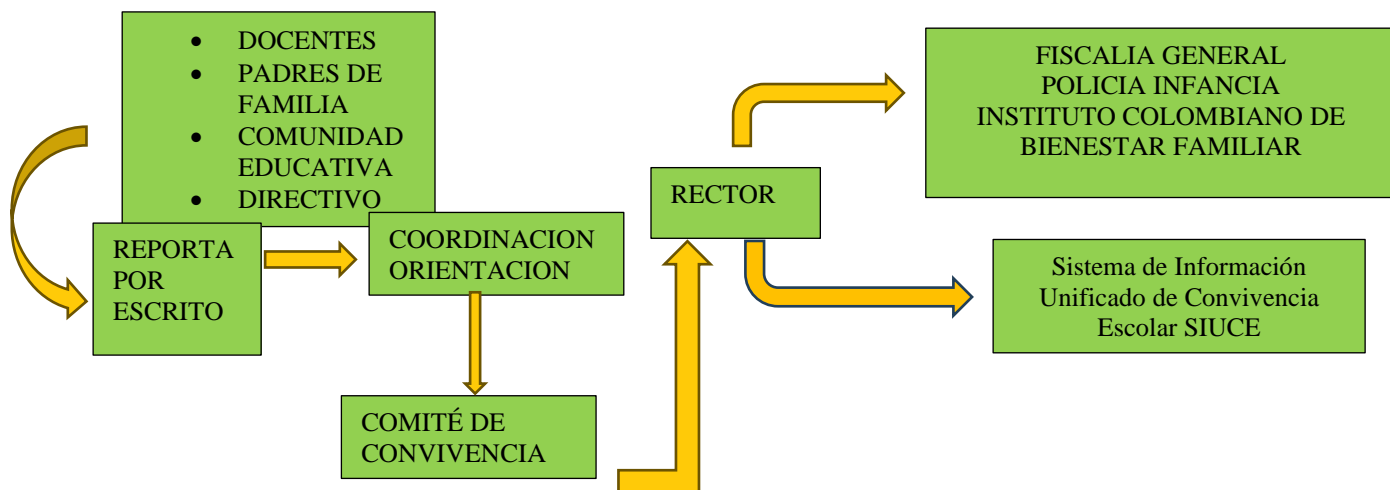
- DOCENTES
- PADRES DE FAMILIA
- COMUNIDAD EDUCATIVA
- DIRECTIVO

REPORTA POR ESCRITO

COORDINACION ORIENTACION

COMITÉ DE CONVIVENCIA

RECTOR

FISCALIA GENERAL
POLICIA INFANCIA
INSTITUTO COLOMBIANO DE BIENESTAR FAMILIAR

Sistema de Información Unificado de Convivencia Escolar SIUCE